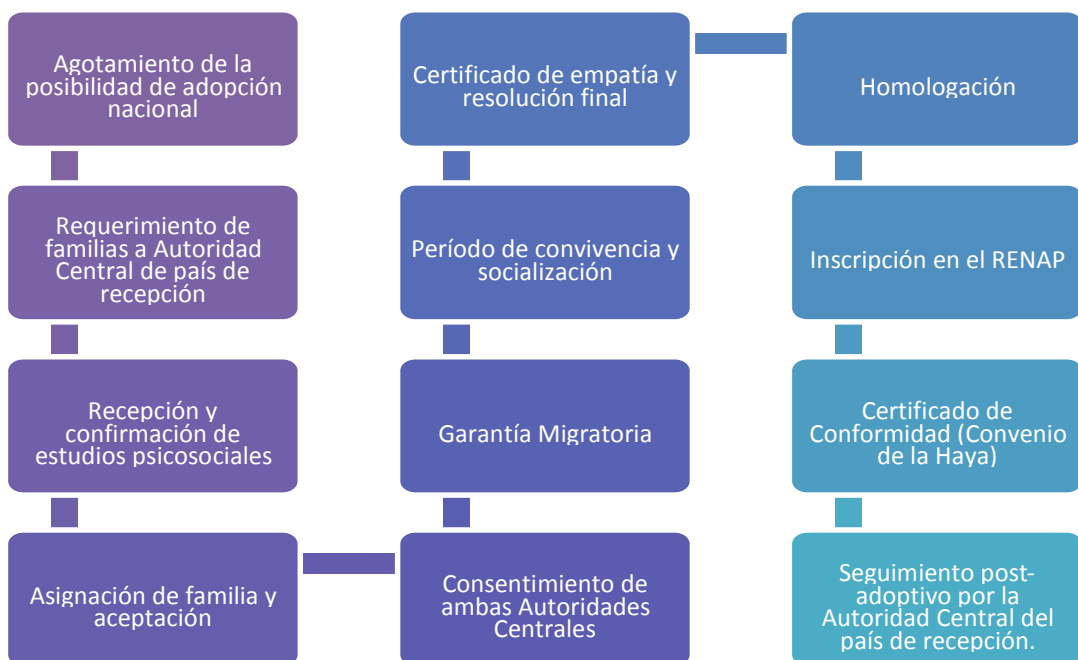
Agotamiento de la posibilidad de adopción nacional

Requerimiento de familias a Autoridad Central de país de recepción

Recepción y confirmación de estudios psicosociales

Asignación de familia y aceptación

Consentimiento de ambas Autoridades Centrales

Garantía Migratoria

Período de convivencia y socialización

Certificado de empatía y resolución final

Homologación

Inscripción en el RENAP

Certificado de Conformidad (Convenio de la Haya)

Seguimiento post-adoptivo por la Autoridad Central del país de recepción.